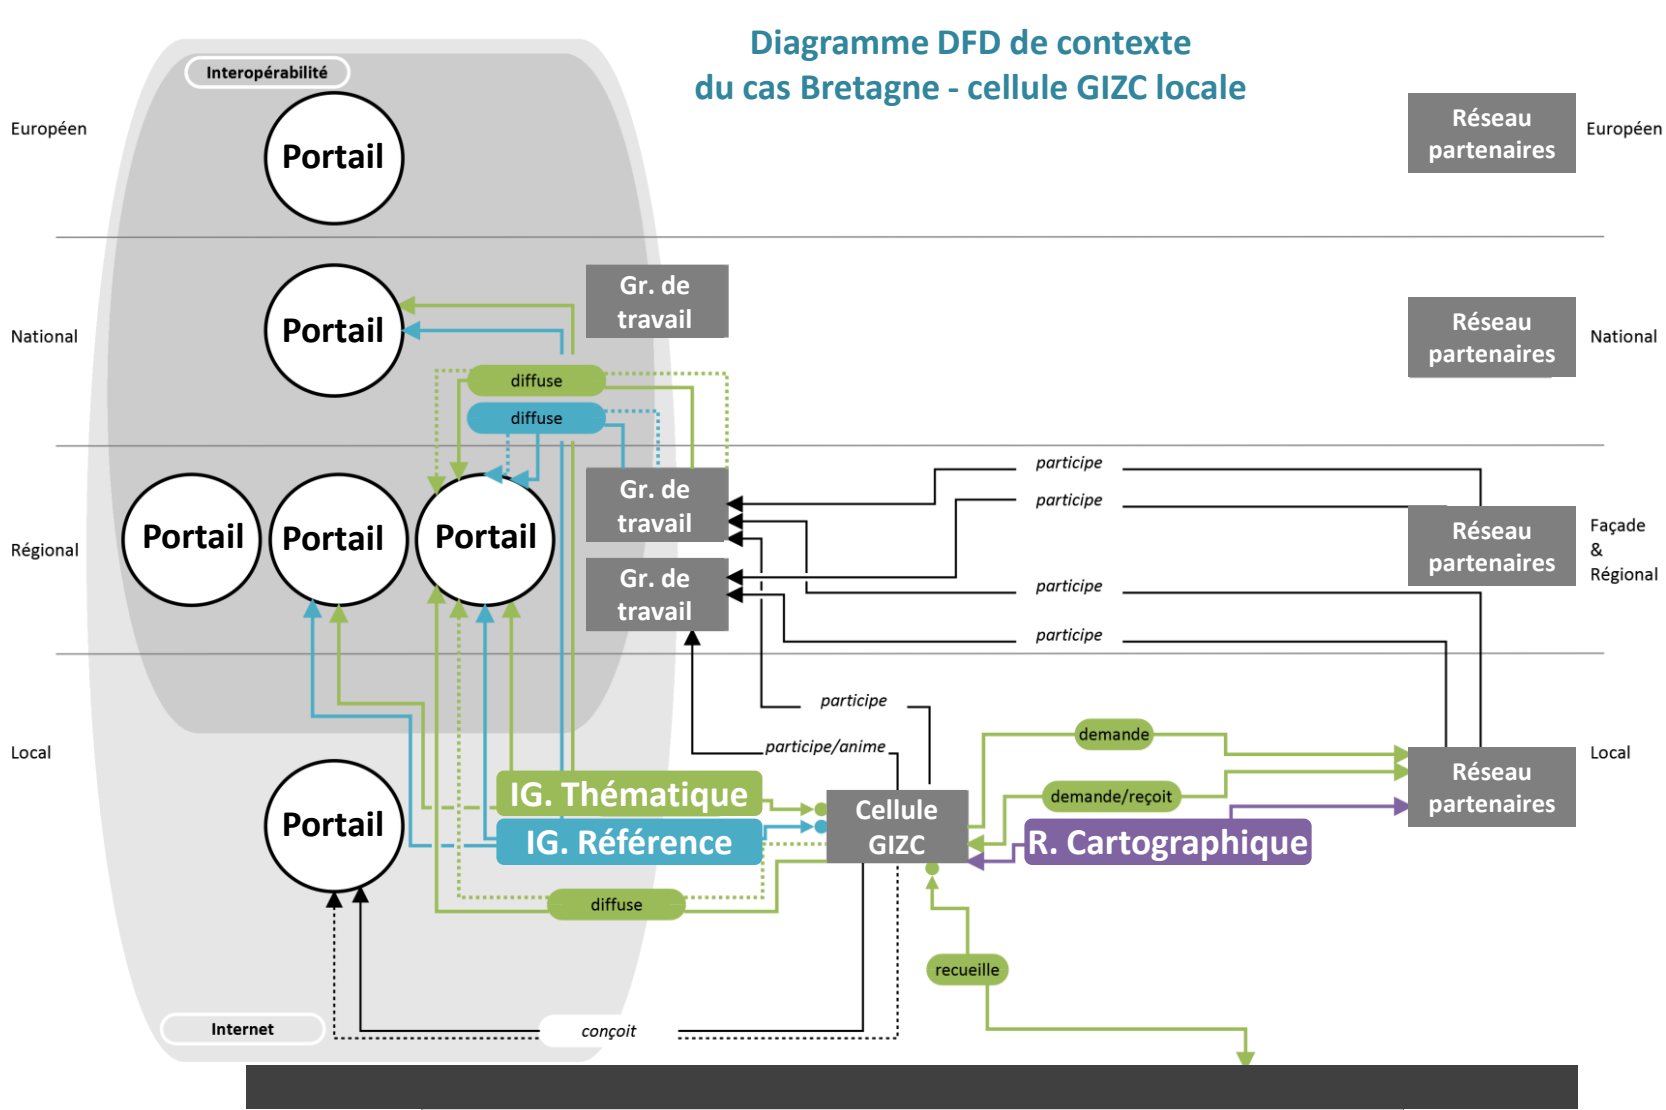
Diagramme DFD de contexte
du cas Bretagne - cellule GIZC locale

Interopérabilité

Européen

Portail

Réseau partenaires

Européen

National

Portail

Gr. de travail

Réseau partenaires

National

diffuse

diffuse

Régional

Portail

Portail

Portail

Gr. de travail

Gr. de travail

participe

participe

participe

participe

Réseau partenaires

Façade & Régional

Local

Portail

participe

participe/anime

demande

demande/reçoit

Réseau partenaires

Local

IG. Thématique

IG. Référence

Cellule GIZC

R. Cartographique

diffuse

recueille

Internet

conçoit